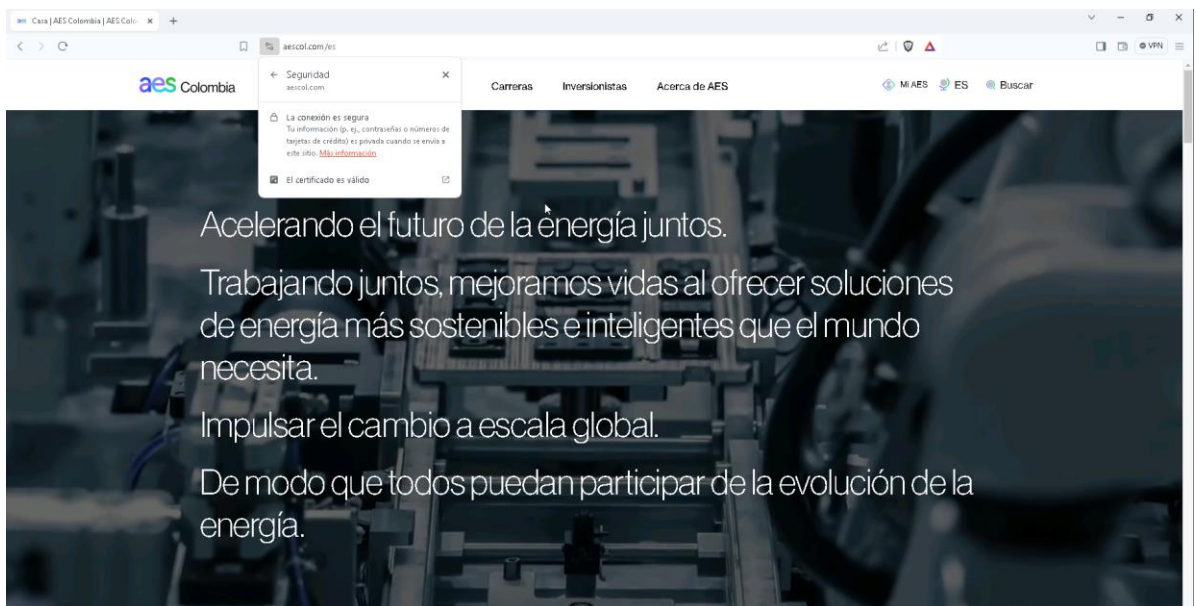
Casa | AES Colombia | AES Colo ×

aescol.com/es

VPN

aes Colombia

← Seguridad
aescol.com

La conexión es segura
Tu información (p. ej., contraseñas o números de tarjetas de crédito) es privada cuando se envía a este sitio. Más información

El certificado es válido

Carreras Inversionistas Acerca de AES

Mi AES ES Buscar

Acelerando el futuro de la energía juntos.

Trabajando juntos, mejoramos vidas al ofrecer soluciones de energía más sostenibles e inteligentes que el mundo necesita.

Impulsar el cambio a escala global.

De modo que todos puedan participar de la evolución de la energía.